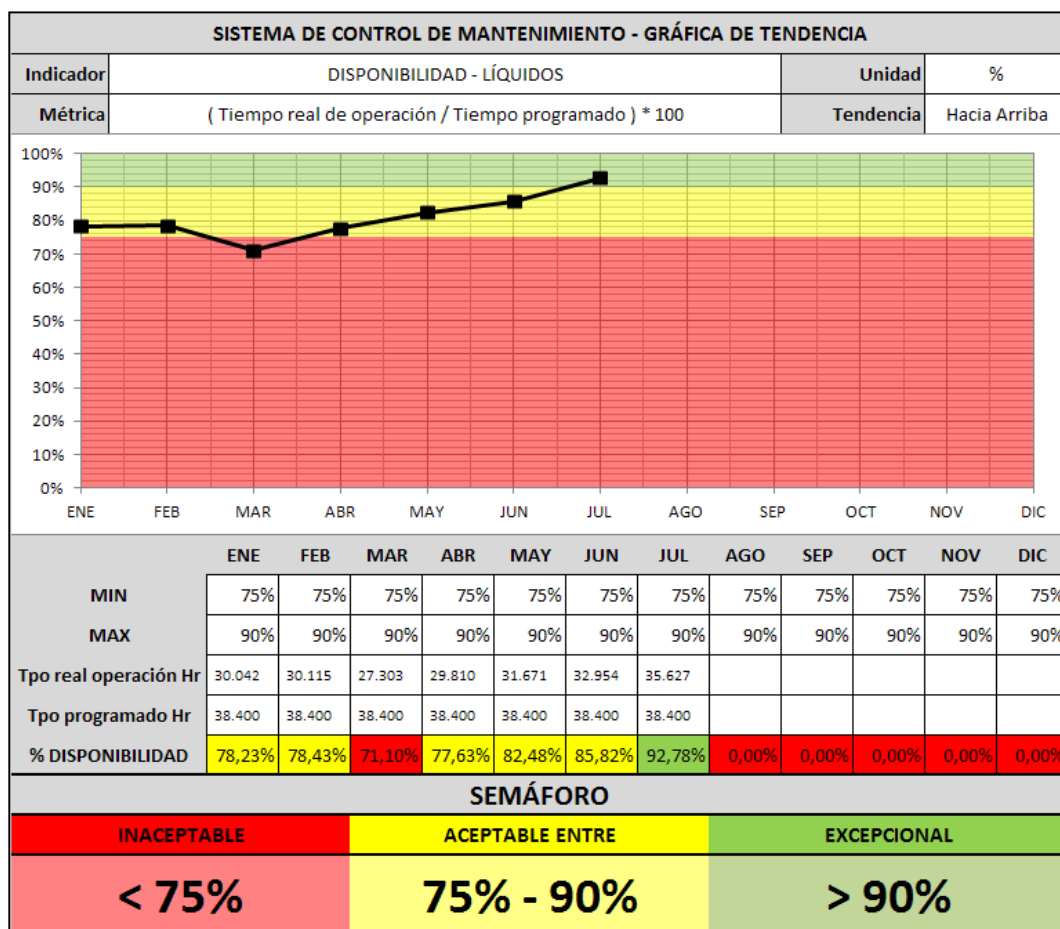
SISTEMA DE CONTROL DE MANTENIMIENTO - GRÁFICA DE TENDENCIA

| Indicador | DISPONIBILIDAD - LÍQUIDOS | Unidad | % |
|---|---|---|---|
| Métrica | ( Tiempo real de operación / Tiempo programado ) * 100 | Tendencia | Hacia Arriba |

100%
90%
80%
70%
60%
50%
40%
30%
20%
10%
0%

ENE FEB MAR ABR MAY JUN JUL AGO SEP OCT NOV DIC

| | ENE | FEB | MAR | ABR | MAY | JUN | JUL | AGO | SEP | OCT | NOV | DIC |
|---|---|---|---|---|---|---|---|---|---|---|---|---|
| MIN | 75% | 75% | 75% | 75% | 75% | 75% | 75% | 75% | 75% | 75% | 75% | 75% |
| MAX | 90% | 90% | 90% | 90% | 90% | 90% | 90% | 90% | 90% | 90% | 90% | 90% |
| Tpo real operación Hr | 30.042 | 30.115 | 27.303 | 29.810 | 31.671 | 32.954 | 35.627 | | | | | |
| Tpo programado Hr | 38.400 | 38.400 | 38.400 | 38.400 | 38.400 | 38.400 | 38.400 | | | | | |
| % DISPONIBILIDAD | 78,23% | 78,43% | 71,10% | 77,63% | 82,48% | 85,82% | 92,78% | 0,00% | 0,00% | 0,00% | 0,00% | 0,00% |

SEMÁFORO

| INACEPTABLE | ACEPTABLE ENTRE | EXCEPCIONAL |
|---|---|---|
| < 75% | 75% - 90% | > 90% |